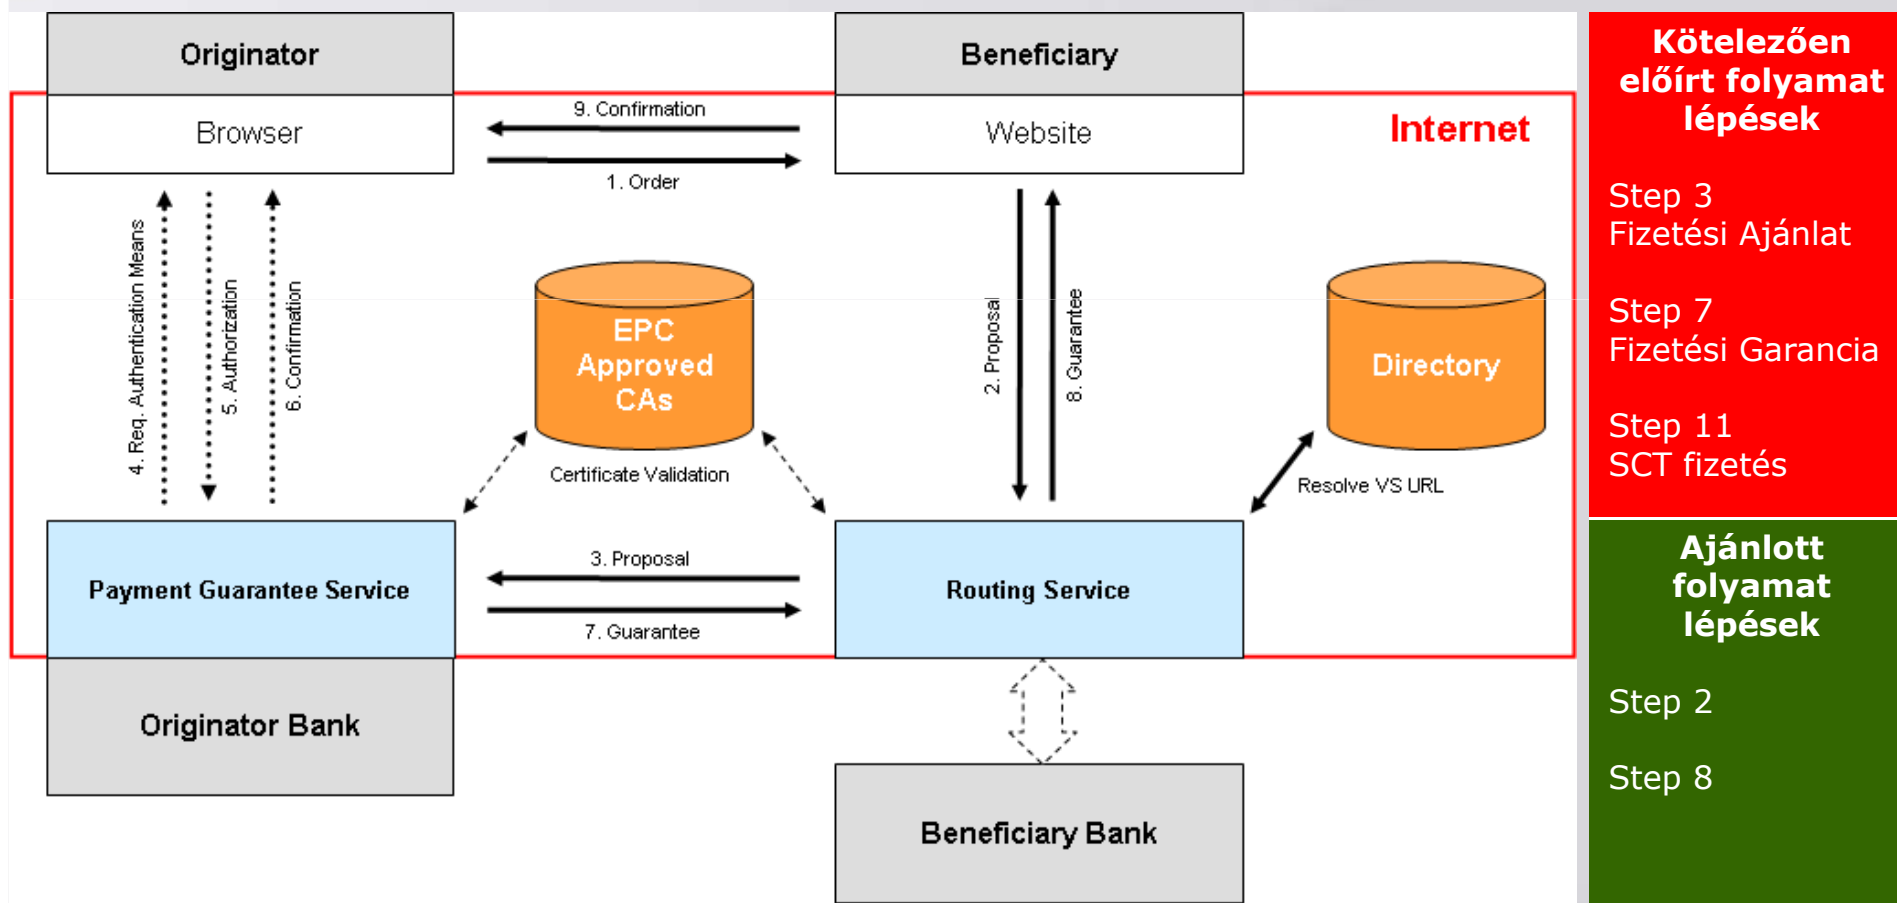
Originator

Browser

Beneficiary

Website

Internet

9. Confirmation

1. Order

4. Req. Authentication Means

5. Authorization

6. Confirmation

EPC Approved CAs

Certificate Validation

2. Proposal

8. Guarantee

Directory

Resolve VS URL

Payment Guarantee Service

3. Proposal

7. Guarantee

Routing Service

Originator Bank

Beneficiary Bank

Kötelezően előírt folyamat lépések

Step 3
Fizetési Ajánlat

Step 7
Fizetési Garancia

Step 11
SCT fizetés

Ajánlott folyamat lépések

Step 2

Step 8